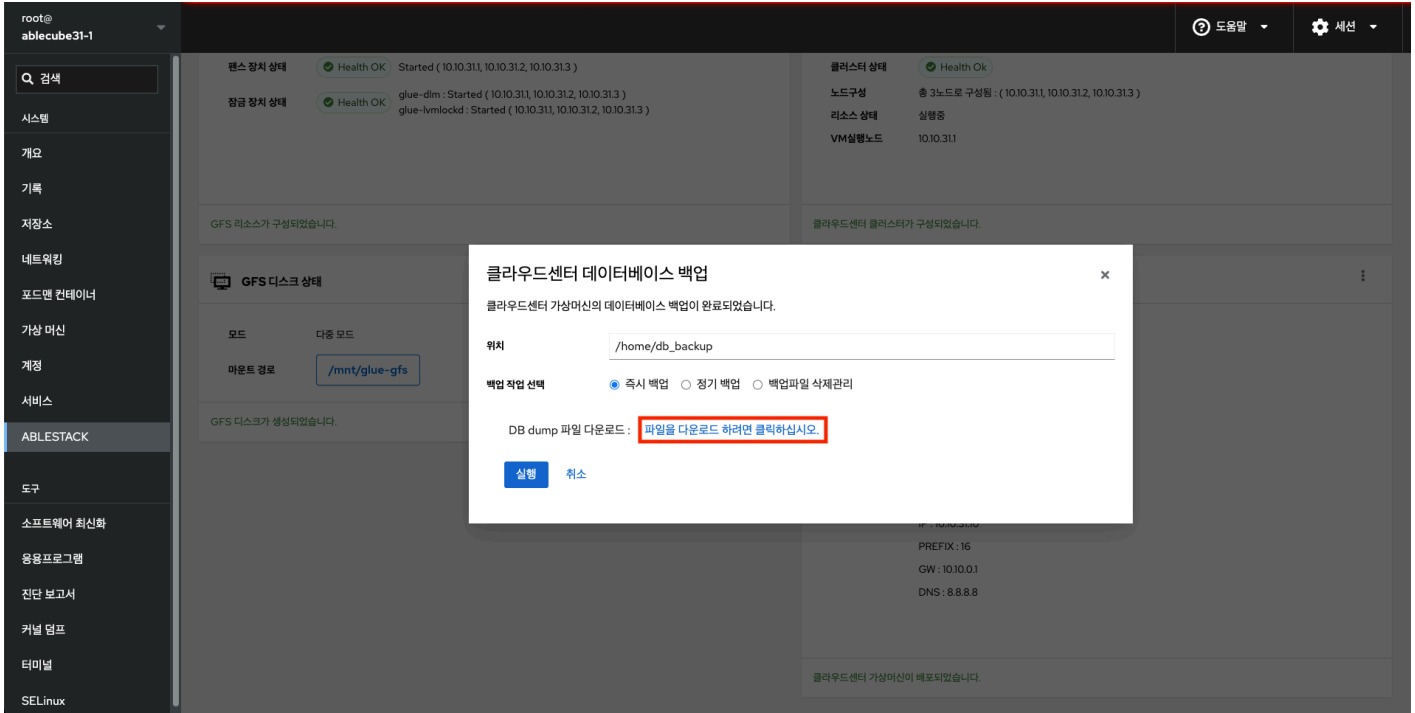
root@
ablecube31-1

검색

시스템
개요
기록
저장소
네트워킹
포드맨 컨테이너
가상 머신
계정
서비스
ABLESTACK

도구
소프트웨어 최신화
응용프로그램
진단 보고서
커널 덤프
터미널
SELinux

도움말
세션

펜스 장치 상태 Health OK Started ( 10.10.31.1, 10.10.31.2, 10.10.31.3 )
잠금 장치 상태 Health OK glue-dlm : Started ( 10.10.31.1, 10.10.31.2, 10.10.31.3 ) glue-lvmlockd : Started ( 10.10.31.1, 10.10.31.2, 10.10.31.3 )

GFS 리소스가 구성되었습니다.

클러스터 상태 Health Ok
노드구성 총 3노드로 구성됨 : ( 10.10.31.1, 10.10.31.2, 10.10.31.3 )
리소스 상태 실행중
VM실행노드 10.10.31.1

클라우드센터 클러스터가 구성되었습니다.

GFS 디스크 상태
모드 다중 모드
마운트 경로 /mnt/glue-gfs

GFS 디스크가 생성되었습니다.

클라우드센터 데이터베이스 백업
×
클라우드센터 가상머신의 데이터베이스 백업이 완료되었습니다.
위치 /home/db_backup
백업 작업 선택 즉시 백업 정기 백업 백업파일 삭제관리
DB dump 파일 다운로드 : 파일을 다운로드 하려면 클릭하십시오.
실행 취소

IP : 10.10.31.10
PREFIX : 16
GW : 10.10.0.1
DNS : 8.8.8.8

클라우드센터 가상머신이 배포되었습니다.